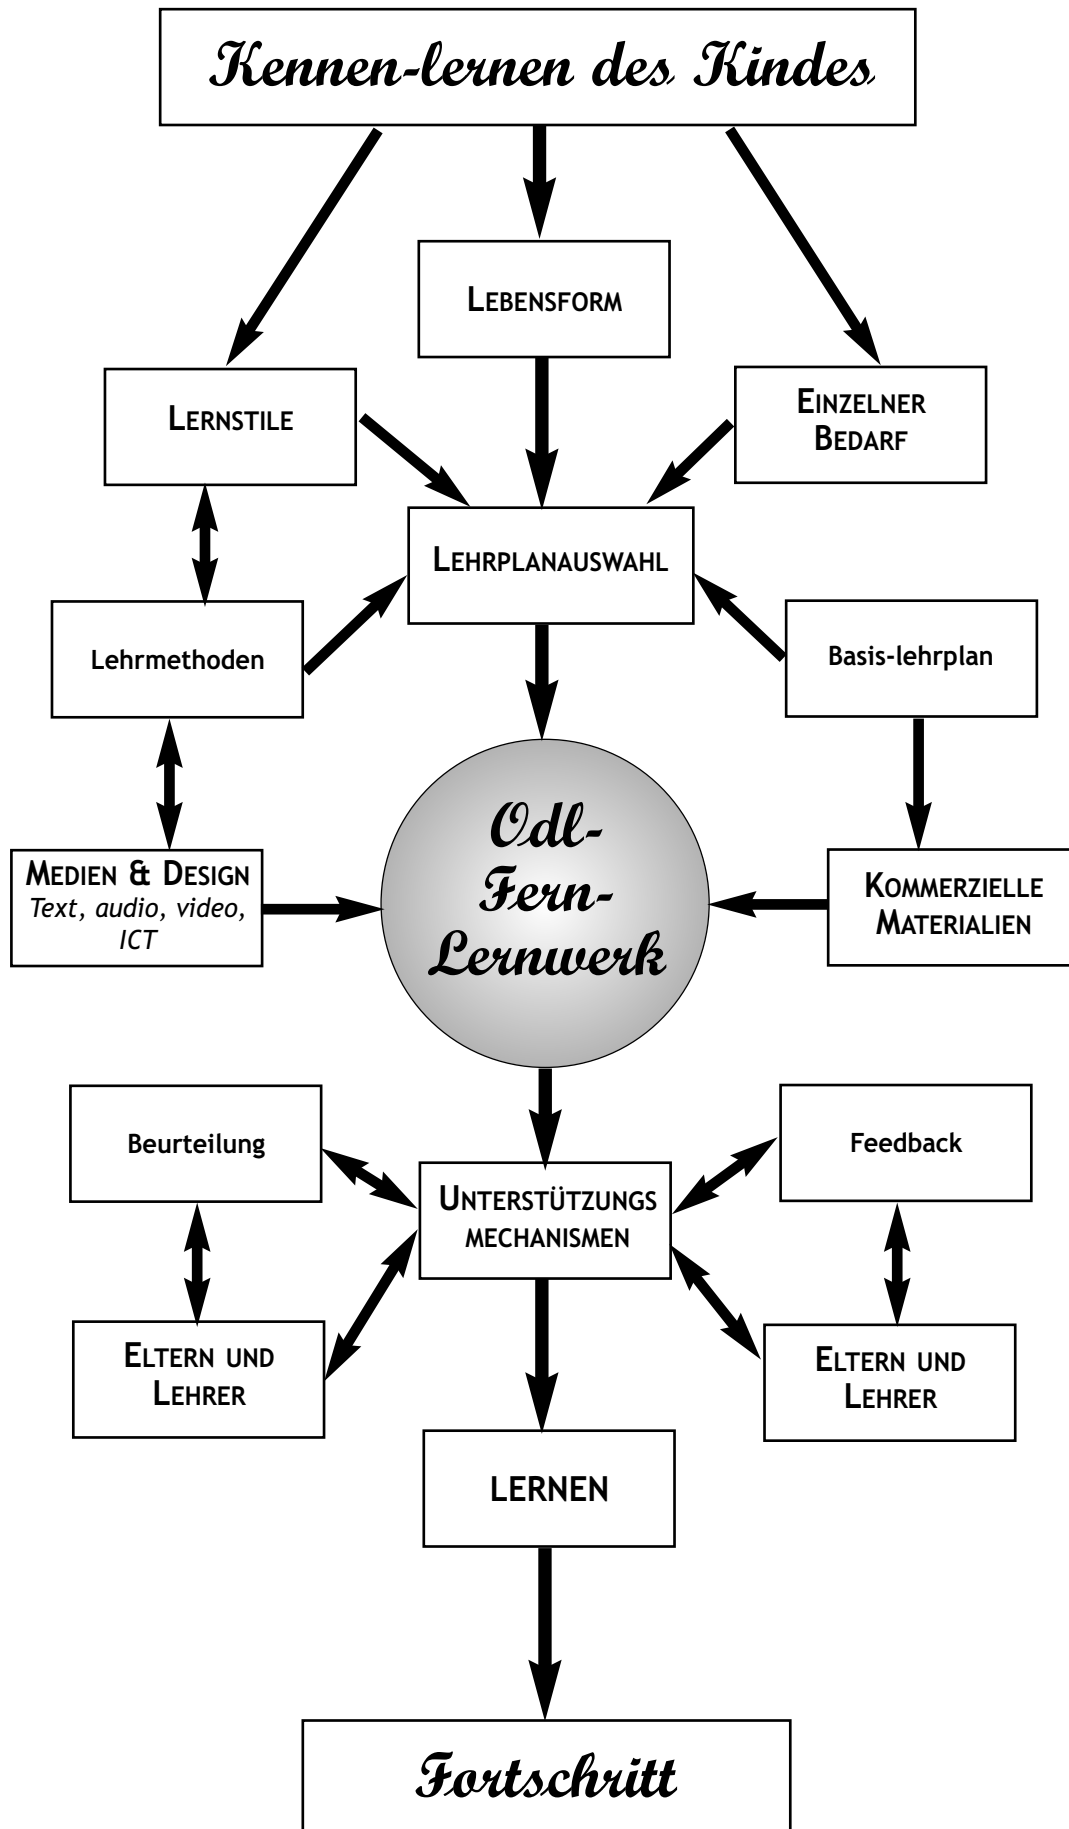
Kennen-lernen des Kindes

Lebensform

Lernstile

Einzelner Bedarf

Lehrplanauswahl

Lehrmethoden

Basis-lehrplan

Medien & Design
Text, audio, video, ICT

Odl-Fern-Lernwerk

Kommerzielle Materialien

Beurteilung

Feedback

Unterstützungs mechanismen

Eltern und Lehrer

Eltern und Lehrer

LERNEN

Fortschritt